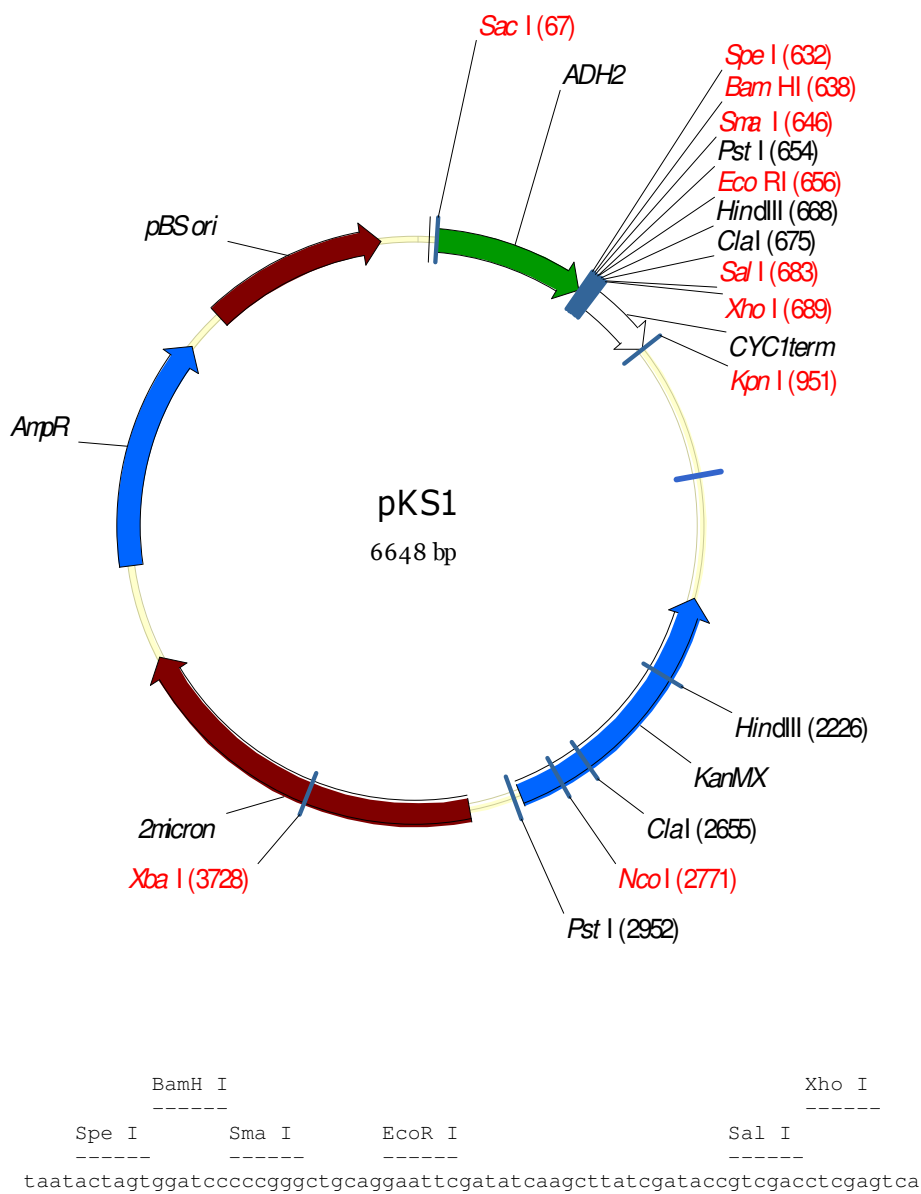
Sac I (67)
ADH2
Spe I (632)
Bam HI (638)
Sma I (646)
Pst I (654)
Eco RI (656)
HindIII (668)
Cla I (675)
Sal I (683)
Xho I (689)
CYC1term
Kpn I (951)
pBS ori
AmpR
pKS1
6648 bp
HindIII (2226)
KanMX
Cla I (2655)
Nco I (2771)
Pst I (2952)
2micron
Xba I (3728)

BamH I
------
Xho I
------
Spe I
------
Sma I
------
EcoR I
------
Sal I
------
taatactagtggatcccccgggctgcaggaattcgatatcaagcttatcgataccgtcgacctcgagtca